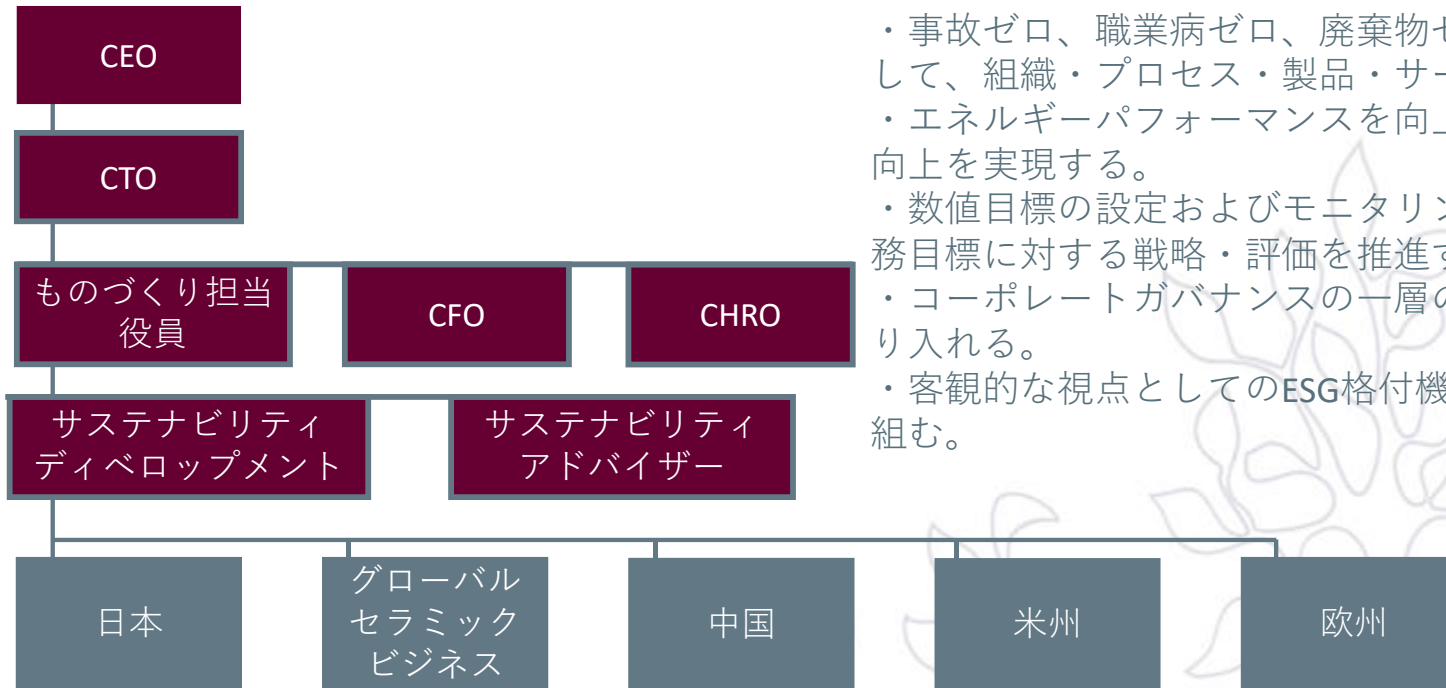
CEO

CTO

ものづくり担当役員

CFO

CHRO

サステナビリティディベロップメント

サステナビリティアドバイザー

日本

グローバルセラミックビジネス

中国

米州

欧州

・事故ゼロ、職業病ゼロ、廃棄物ゼ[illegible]して、組織・プロセス・製品・サー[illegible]
・エネルギーパフォーマンスを向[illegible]向上を実現する。
・数値目標の設定およびモニタリン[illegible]務目標に対する戦略・評価を推進す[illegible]
・コーポレートガバナンスの一層の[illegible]り入れる。
・客観的な視点としてのESG格付機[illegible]組む。